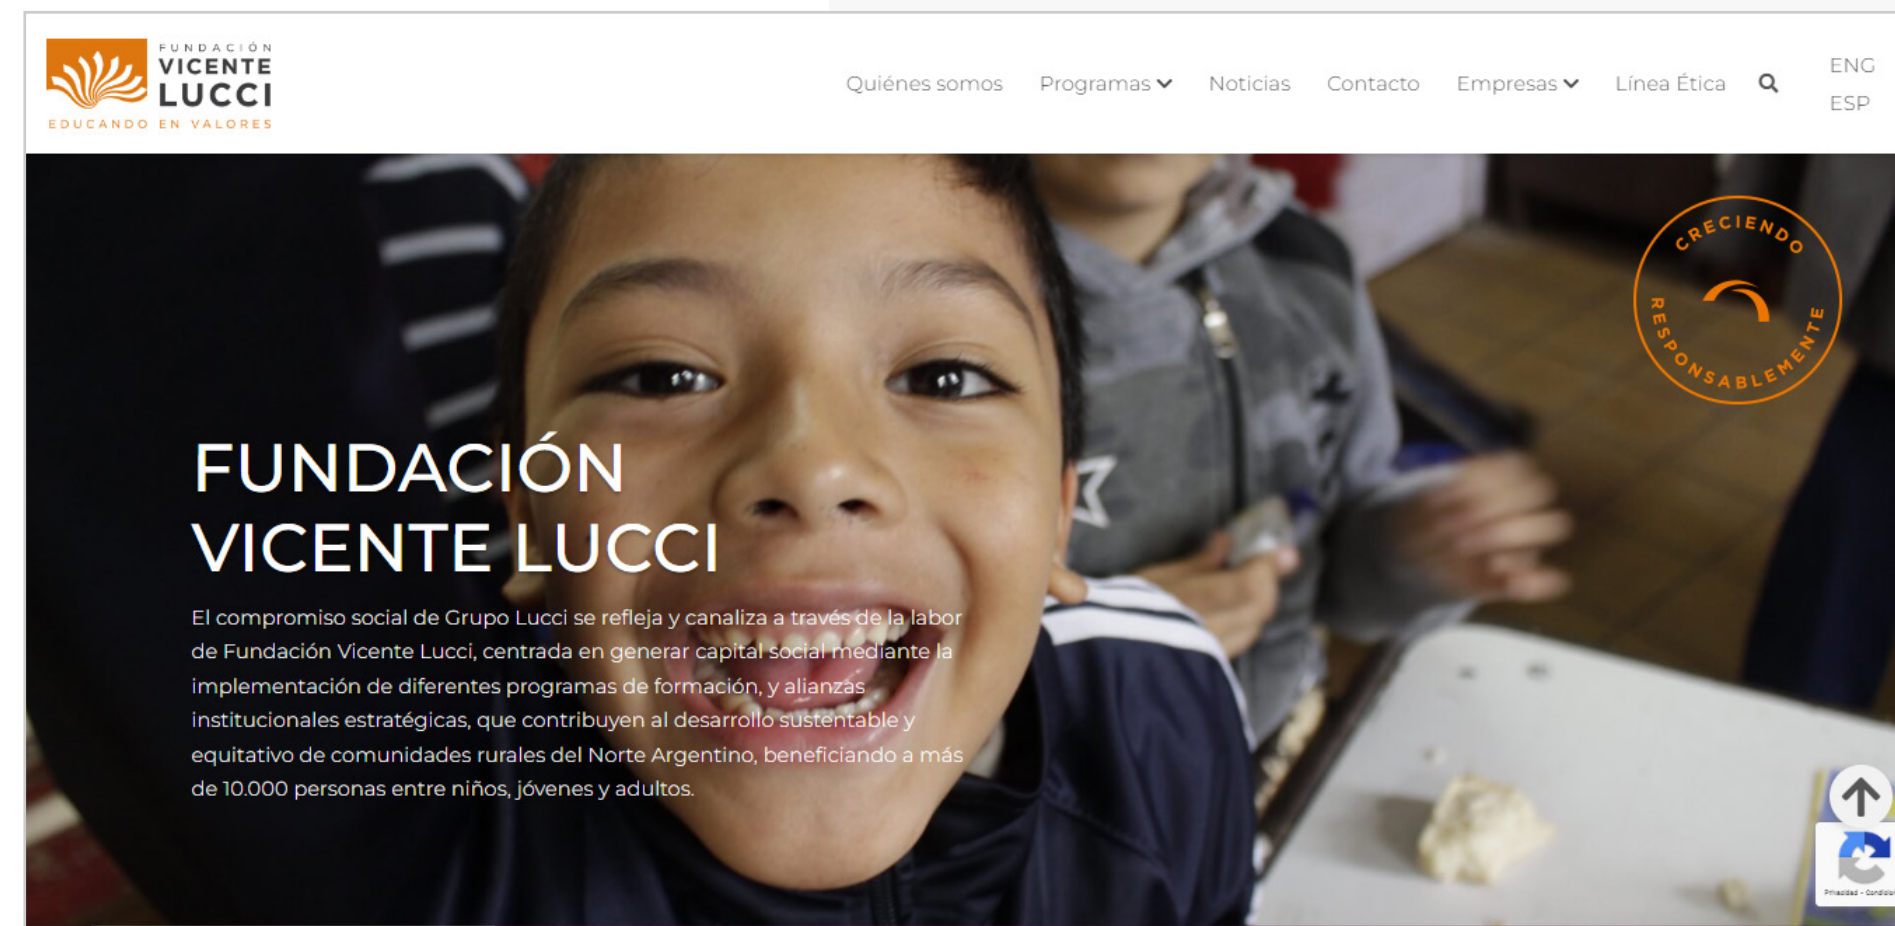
FUNDACIÓN VICENTE LUCCI
EDUCANDO EN VALORES

Quiénes somos Programas Noticias Contacto Empresas Línea Ética

ENG
ESP

CRECIENDO RESPONSABLEMENTE

FUNDACIÓN VICENTE LUCCI

El compromiso social de Grupo Lucci se refleja y canaliza a través de la labor de Fundación Vicente Lucci, centrada en generar capital social mediante la implementación de diferentes programas de formación, y alianzas institucionales estratégicas, que contribuyen al desarrollo sustentable y equitativo de comunidades rurales del Norte Argentino, beneficiando a más de 10.000 personas entre niños, jóvenes y adultos.

Privacidad - Condiciones